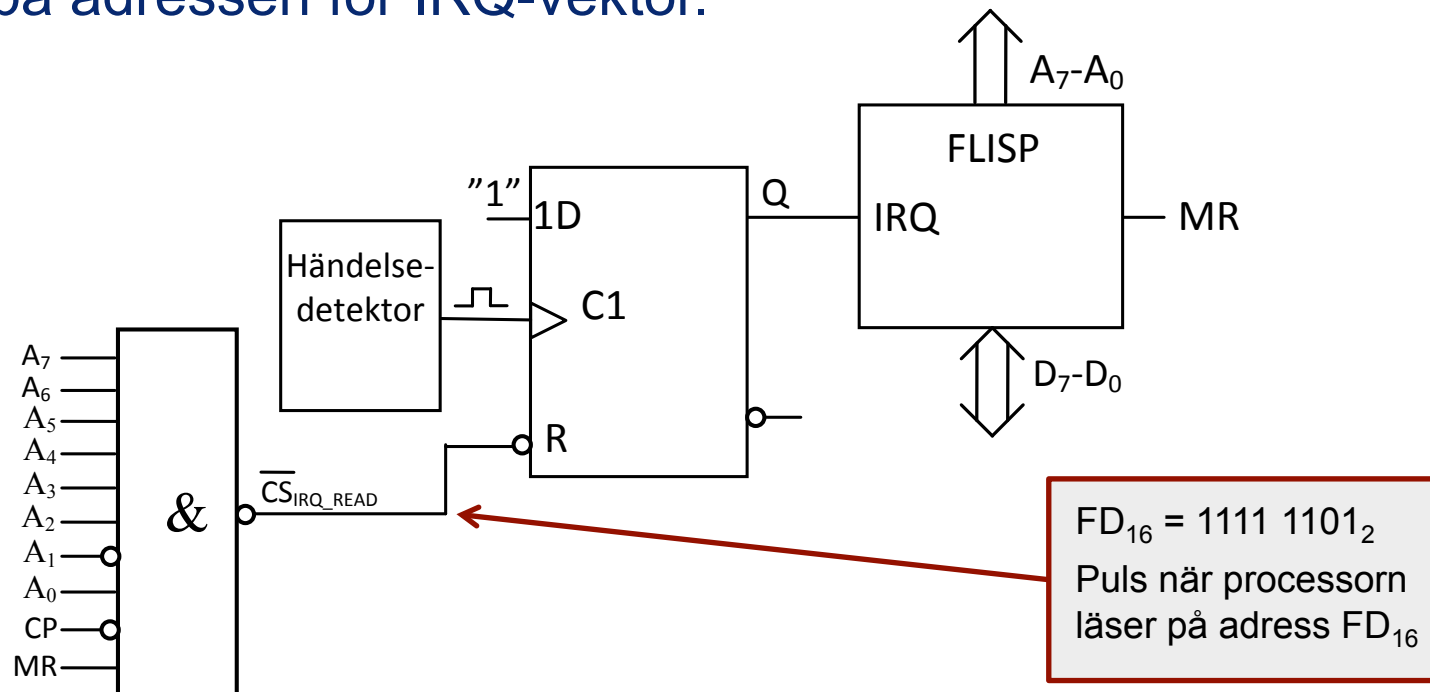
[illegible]å adressen för IRQ-vektor.

$A_7$-$A_0$

FLISP

"1"

1D

Q

IRQ

MR

Händelse-detektor

C1

$D_7$-$D_0$

R

$A_7$
$A_6$
$A_5$
$A_4$
$A_3$
$A_2$
$A_1$
$A_0$
CP
MR

&

$\overline{CS}_{IRQ\_READ}$

$FD_{16}$ = $1111\ 1101_2$
Puls när processorn läser på adress $FD_{16}$